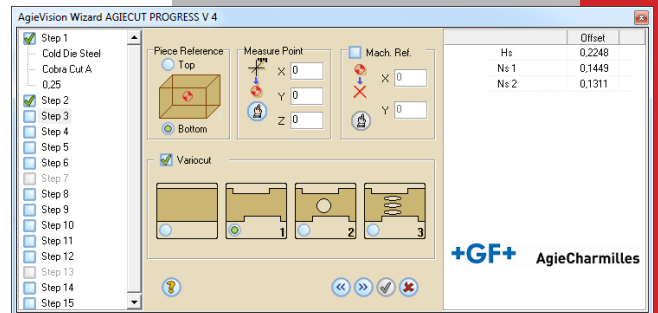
AgieVision Wizard AGIECUT PROGRESS V 4

Step 1
Cold Die Steel
Cobra Cut A
0,25
Step 2
Step 3
Step 4
Step 5
Step 6
Step 7
Step 8
Step 9
Step 10
Step 11
Step 12
Step 13
Step 14
Step 15

Piece Reference
Top
Bottom

Measure Point
X 0
Y 0
Z 0

Mach. Ref.
X 0
Y 0

Variocut
1
2
3

| | Offset |
|---|---|
| Hs | 0,2248 |
| Ns 1 | 0,1449 |
| Ns 2 | 0,1311 |

+GF+
AgieCharmilles